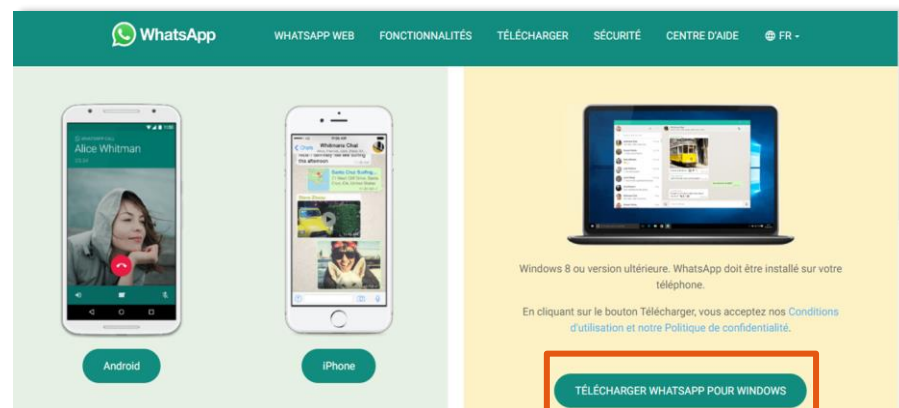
WhatsApp

WHATSAPP WEB FONCTIONNALITÉS TÉLÉCHARGER SÉCURITÉ CENTRE D'AIDE FR

WHATSAPP CALL
Alice Whitman

Whitmans Chat

Android

iPhone

Windows 8 ou version ultérieure. WhatsApp doit être installé sur votre téléphone.

En cliquant sur le bouton Télécharger, vous acceptez nos Conditions d'utilisation et notre Politique de confidentialité.

TÉLÉCHARGER WHATSAPP POUR WINDOWS